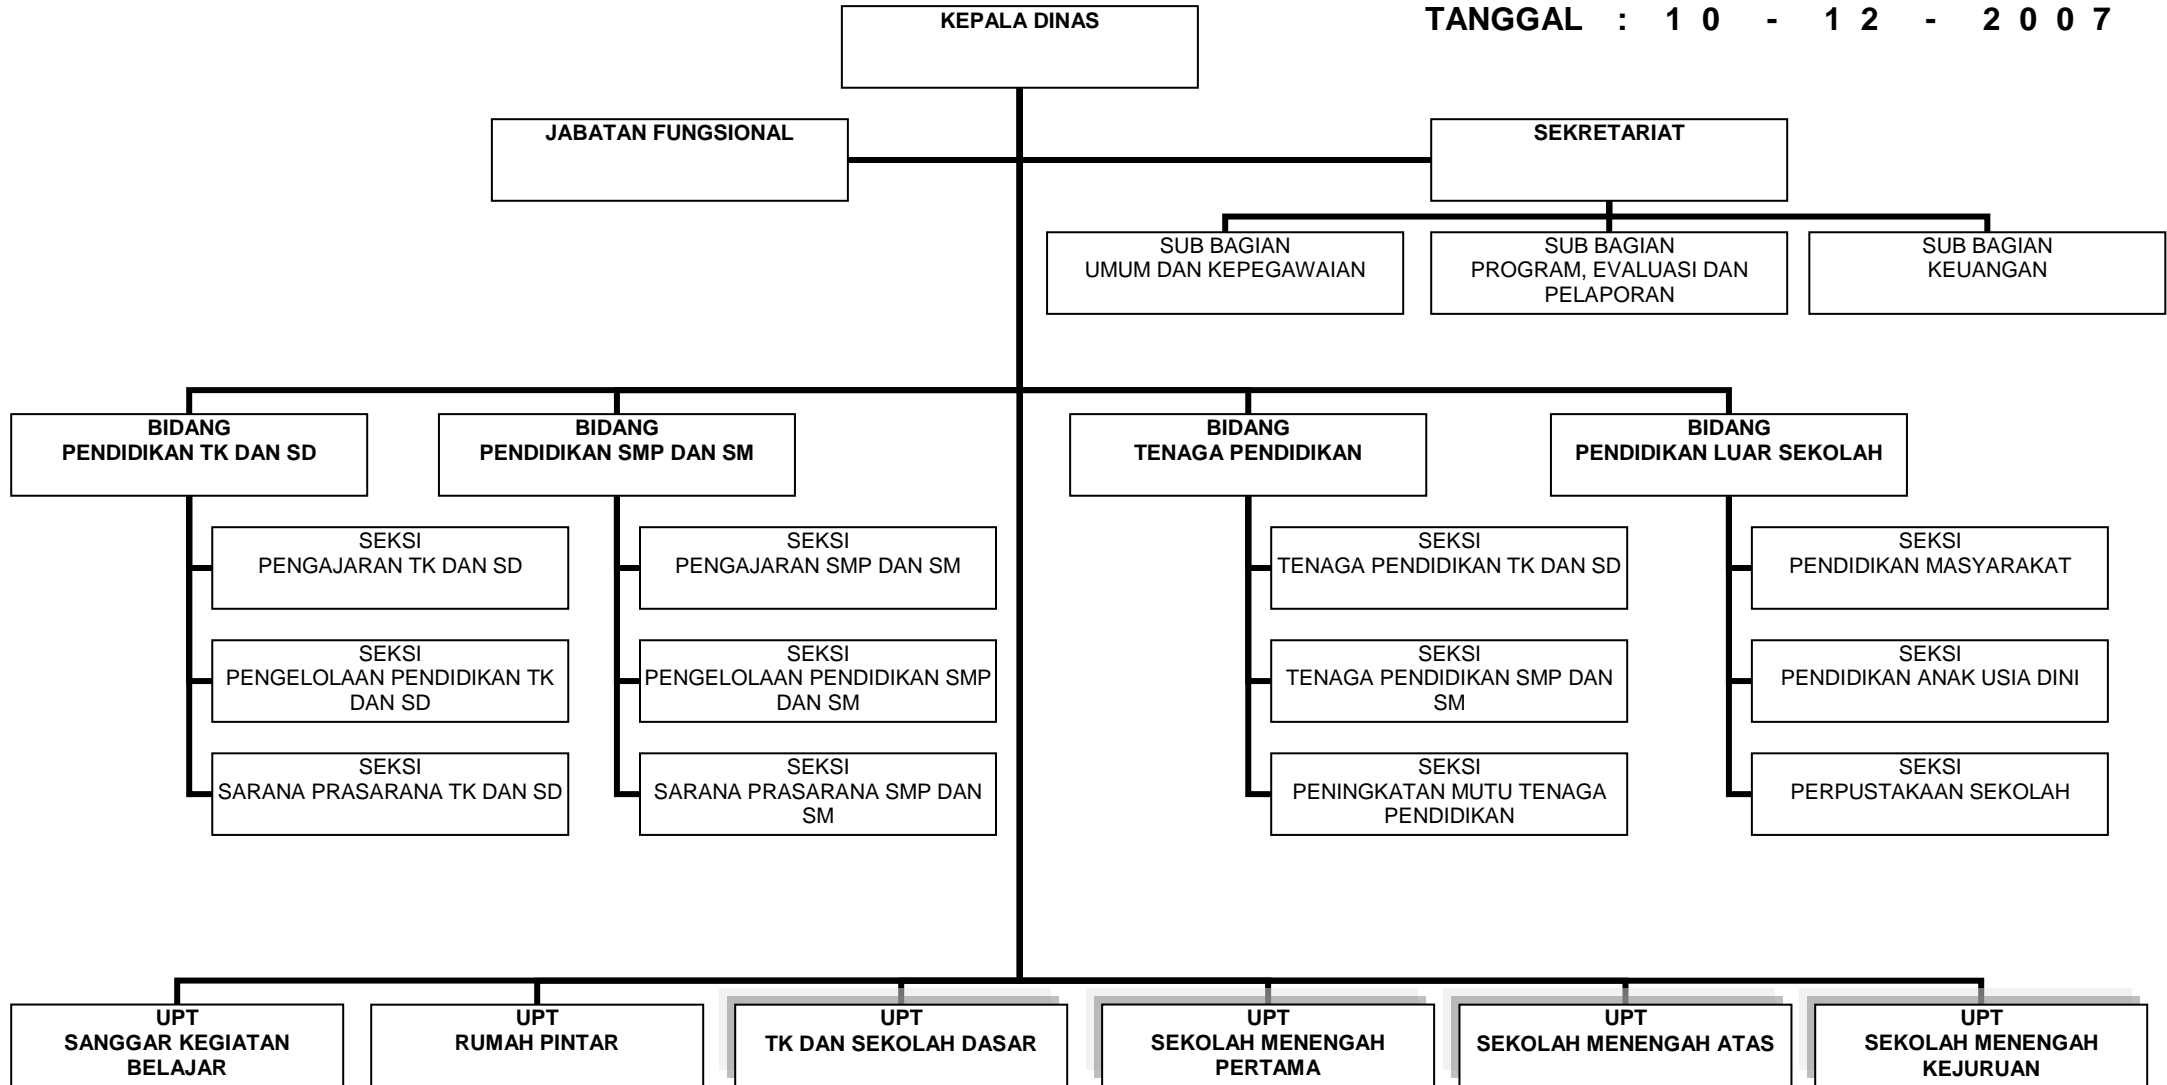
KEPALA DINAS

TANGGAL : 10 - 12 - 2007

JABATAN FUNGSIONAL

SEKRETARIAT

SUB BAGIAN UMUM DAN KEPEGAWAIAN

SUB BAGIAN PROGRAM, EVALUASI DAN PELAPORAN

SUB BAGIAN KEUANGAN

BIDANG PENDIDIKAN TK DAN SD

SEKSI PENGAJARAN TK DAN SD

SEKSI PENGELOLAAN PENDIDIKAN TK DAN SD

SEKSI SARANA PRASARANA TK DAN SD

BIDANG PENDIDIKAN SMP DAN SM

SEKSI PENGAJARAN SMP DAN SM

SEKSI PENGELOLAAN PENDIDIKAN SMP DAN SM

SEKSI SARANA PRASARANA SMP DAN SM

BIDANG TENAGA PENDIDIKAN

SEKSI TENAGA PENDIDIKAN TK DAN SD

SEKSI TENAGA PENDIDIKAN SMP DAN SM

SEKSI PENINGKATAN MUTU TENAGA PENDIDIKAN

BIDANG PENDIDIKAN LUAR SEKOLAH

SEKSI PENDIDIKAN MASYARAKAT

SEKSI PENDIDIKAN ANAK USIA DINI

SEKSI PERPUSTAKAAN SEKOLAH

UPT SANGGAR KEGIATAN BELAJAR

UPT RUMAH PINTAR

UPT TK DAN SEKOLAH DASAR

UPT SEKOLAH MENENGAH PERTAMA

UPT SEKOLAH MENENGAH ATAS

UPT SEKOLAH MENENGAH KEJURUAN